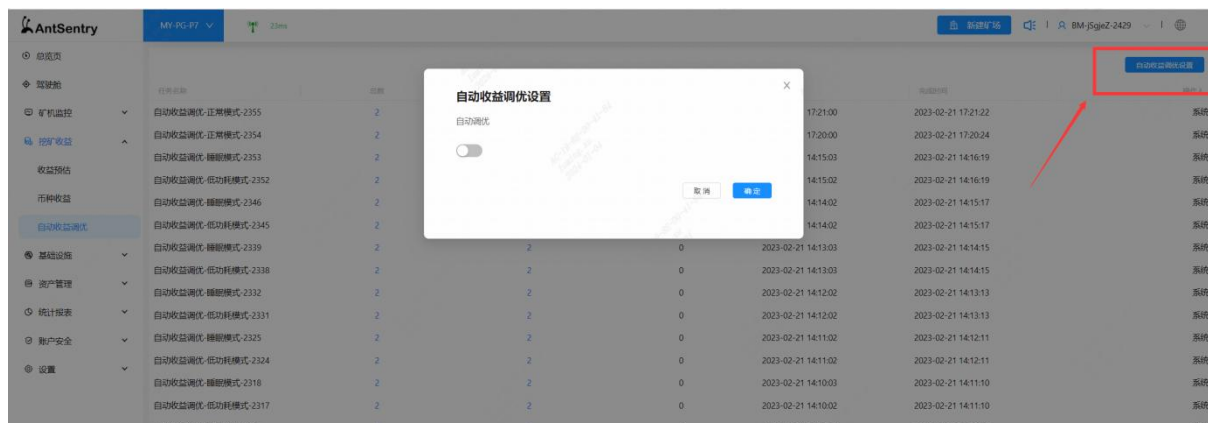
AntSentry

MY-PG-P7 23ms

新建矿场 BM-jSgjeZ-2429

总览页
驾驶舱
矿机监控
挖矿收益
收益预估
币种收益
自动收益调优
基础设施
资产管理
统计报表
账户安全
设置

自动收益调优设置

| 任务名称 | 总数 | | | | 完成时间 | 操作人 |
|---|---|---|---|---|---|---|
| 自动收益调优-正常模式-2355 | 2 | | | 17:21:00 | 2023-02-21 17:21:22 | 系统 |
| 自动收益调优-正常模式-2354 | 2 | | | 17:20:00 | 2023-02-21 17:20:24 | 系统 |
| 自动收益调优-睡眠模式-2353 | 2 | | | 14:15:03 | 2023-02-21 14:16:19 | 系统 |
| 自动收益调优-低功耗模式-2352 | 2 | | | 14:15:02 | 2023-02-21 14:16:19 | 系统 |
| 自动收益调优-睡眠模式-2346 | 2 | | | 14:14:02 | 2023-02-21 14:15:17 | 系统 |
| 自动收益调优-低功耗模式-2345 | 2 | | | 14:14:02 | 2023-02-21 14:15:17 | 系统 |
| 自动收益调优-睡眠模式-2339 | 2 | 2 | 0 | 2023-02-21 14:13:03 | 2023-02-21 14:14:15 | 系统 |
| 自动收益调优-低功耗模式-2338 | 2 | 2 | 0 | 2023-02-21 14:13:03 | 2023-02-21 14:14:15 | 系统 |
| 自动收益调优-睡眠模式-2332 | 2 | 2 | 0 | 2023-02-21 14:12:02 | 2023-02-21 14:13:13 | 系统 |
| 自动收益调优-低功耗模式-2331 | 2 | 2 | 0 | 2023-02-21 14:12:02 | 2023-02-21 14:13:13 | 系统 |
| 自动收益调优-睡眠模式-2325 | 2 | 2 | 0 | 2023-02-21 14:11:02 | 2023-02-21 14:12:11 | 系统 |
| 自动收益调优-低功耗模式-2324 | 2 | 2 | 0 | 2023-02-21 14:11:02 | 2023-02-21 14:12:11 | 系统 |
| 自动收益调优-睡眠模式-2318 | 2 | 2 | 0 | 2023-02-21 14:10:03 | 2023-02-21 14:11:10 | 系统 |
| 自动收益调优-低功耗模式-2317 | 2 | 2 | 0 | 2023-02-21 14:10:02 | 2023-02-21 14:11:10 | 系统 |

自动收益调优设置
自动调优
取消 确定